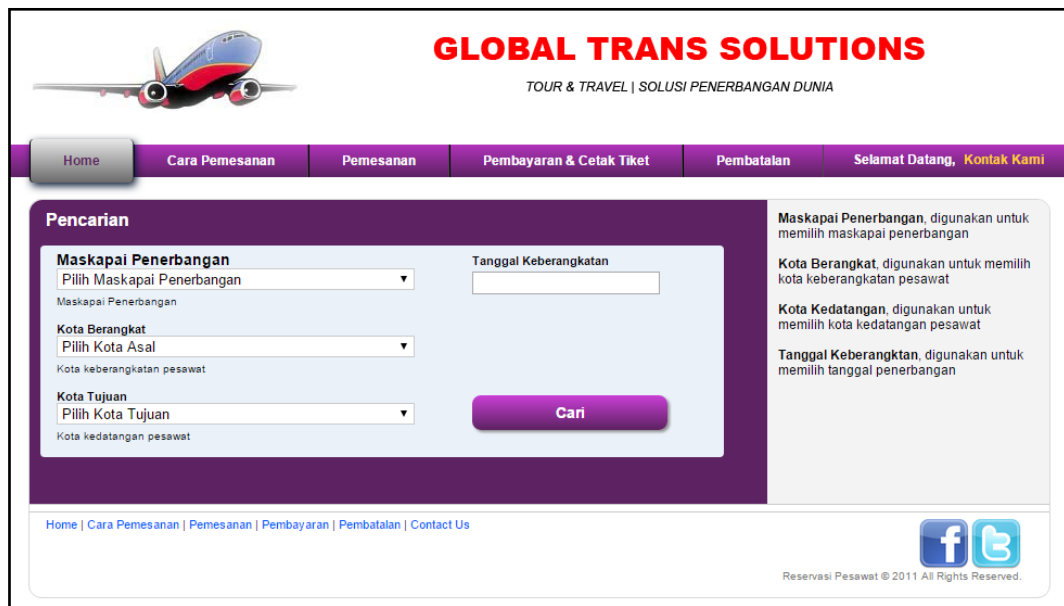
GLOBAL TRANS SOLUTIONS

TOUR & TRAVEL | SOLUSI PENERBANGAN DUNIA

Home | Cara Pemesanan | Pemesanan | Pembayaran & Cetak Tiket | Pembatalan | Selamat Datang, Kontak Kami

Pencarian

Maskapai Penerbangan
Pilih Maskapai Penerbangan
Maskapai Penerbangan

Kota Berangkat
Pilih Kota Asal
Kota keberangkatan pesawat

Kota Tujuan
Pilih Kota Tujuan
Kota kedatangan pesawat

Tanggal Keberangkatan

Cari

**Maskapai Penerbangan**, digunakan untuk memilih maskapai penerbangan

**Kota Berangkat**, digunakan untuk memilih kota keberangkatan pesawat

**Kota Kedatangan**, digunakan untuk memilih kota kedatangan pesawat

**Tanggal Keberangkatan**, digunakan untuk memilih tanggal penerbangan

Home | Cara Pemesanan | Pemesanan | Pembayaran | Pembatalan | Contact Us

Reservasi Pesawat © 2011 All Rights Reserved.